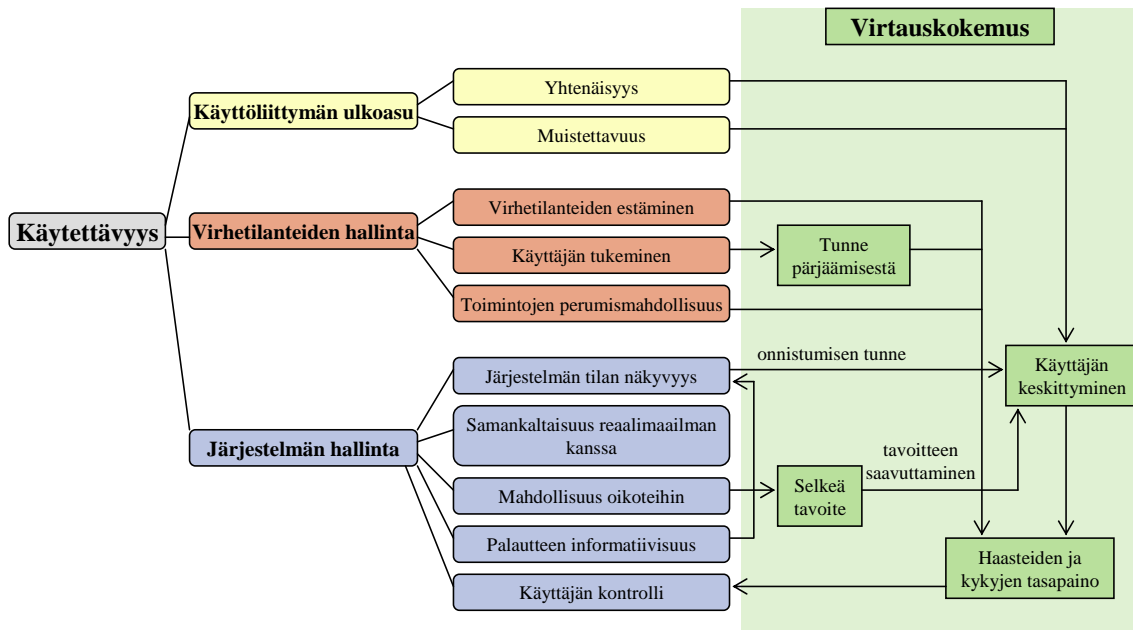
Virtauskokemus

Käytettävyys

Käyttöliittymän ulkoasu

Yhtenäisyys

Muistettavuus

Virhetilanteiden hallinta

Virhetilanteiden estäminen

Käyttäjän tukeminen

Tunne pärjäämisestä

Toimintojen perumismahdollisuus

Järjestelmän hallinta

Järjestelmän tilan näkyvyys

onnistumisen tunne

Käyttäjän keskittyminen

Samankaltaisuus reaalimaailman kanssa

tavoitteen saavuttaminen

Mahdollisuus oikoteihin

Selkeä tavoite

Palautteen informatiivisuus

Haasteiden ja kykyjen tasapaino

Käyttäjän kontrolli